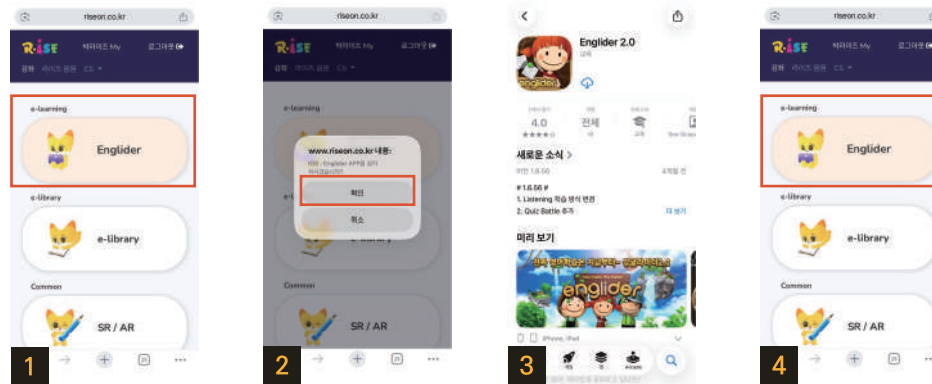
riseon.co.kr

R·ISE 마이라이즈 My 로그아웃

강좌 라이즈 활용 CS

e-learning

Englider

e-library

e-library

Common

SR / AR

1

riseon.co.kr

R·ISE 마이라이즈 My 로그아웃

강좌 라이즈 활용 CS

e-learning

www.riseon.co.kr 내용:

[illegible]

확인

취소

Common

SR / AR

2

Englider 2.0

교육

4.0

전체

새로운 소식 >

버전 1.6.56

#1.6.56 #

1. Listening 학습 방식 변경

2. Quiz Battle 추가

더 보기

미리 보기

englider

iPhone, iPad

3

riseon.co.kr

R·ISE 마이라이즈 My 로그아웃

강좌 라이즈 활용 CS

e-learning

Englider

e-library

e-library

Common

SR / AR

4